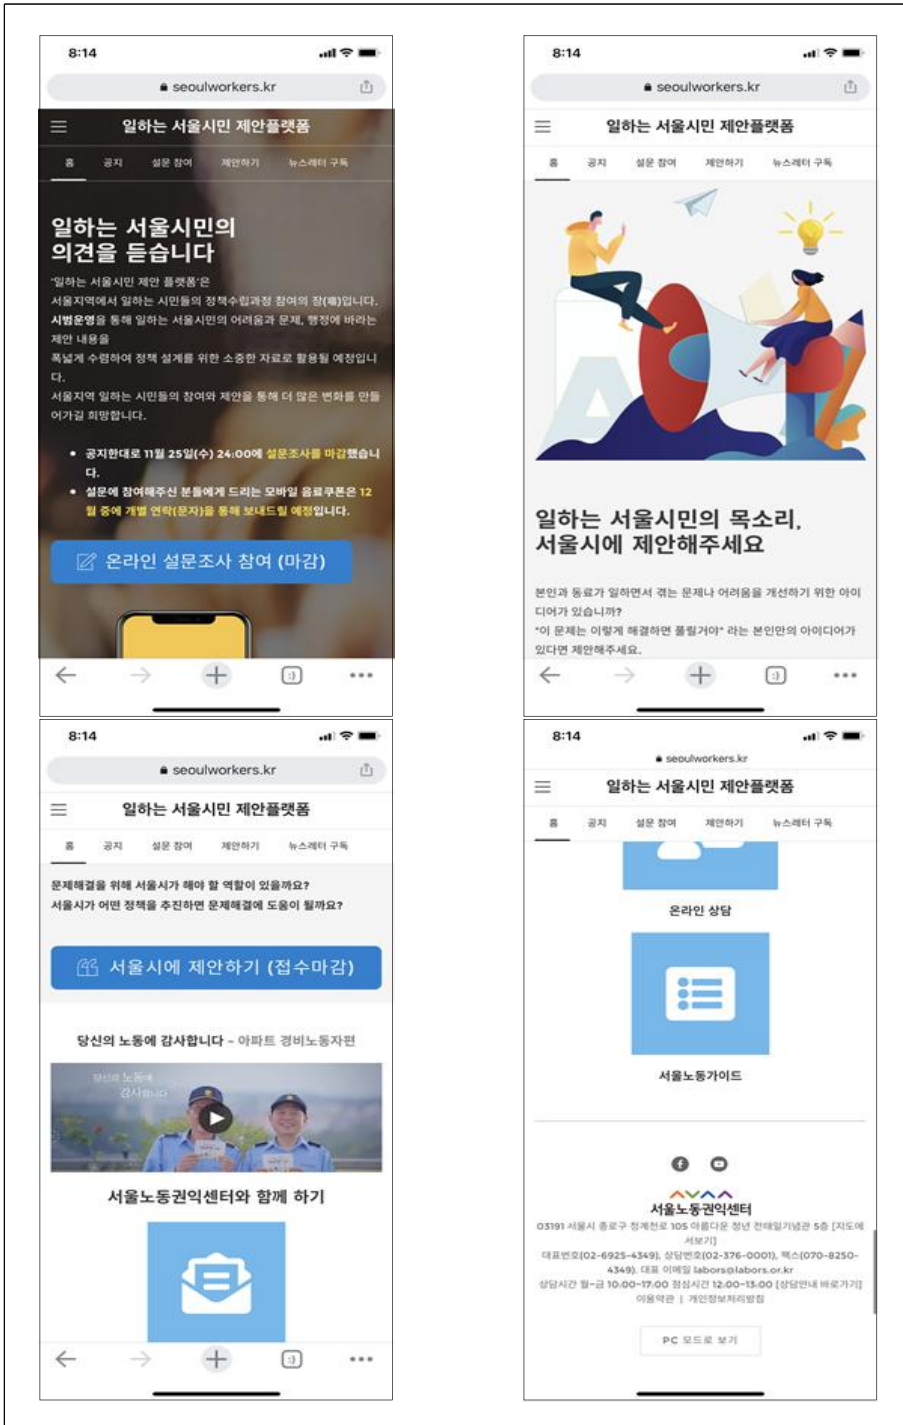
8:14

seoulworkers.kr

일하는 서울시민 제안플랫폼

홈 공지 설문 참여 제안하기 뉴스레터 구독

일하는 서울시민의 의견을 듣습니다

'일하는 서울시민 제안 플랫폼'은 서울지역에서 일하는 시민들의 정책수립과정 참여의 장(場)입니다. 시범운영을 통해 일하는 서울시민의 어려움과 문제, 행정에 바라는 제안 내용을 폭넓게 수렴하여 정책 설계를 위한 소중한 자료로 활용될 예정입니다.

서울지역 일하는 시민들의 참여와 제안을 통해 더 많은 변화를 만들어가길 희망합니다.

• 공지한대로 11월 25일(수) 24:00에 설문조사를 마감했습니다.
• 설문에 참여해주신 분들에게 드리는 모바일 음료쿠폰은 12월 중에 개별 연락(문자)을 통해 보내드릴 예정입니다.

온라인 설문조사 참여 (마감)

8:14

seoulworkers.kr

일하는 서울시민 제안플랫폼

홈 공지 설문 참여 제안하기 뉴스레터 구독

일하는 서울시민의 목소리, 서울시에 제안해주세요

본인과 동료가 일하면서 겪는 문제나 어려움을 개선하기 위한 아이디어가 있습니까?
"이 문제는 이렇게 해결하면 풀릴거야" 라는 본인만의 아이디어가 있다면 제안해주세요.

8:14

seoulworkers.kr

일하는 서울시민 제안플랫폼

홈 공지 설문 참여 제안하기 뉴스레터 구독

문제해결을 위해 서울시가 해야 할 역할이 있을까요?
서울시가 어떤 정책을 추진하면 문제해결에 도움이 될까요?

서울시에 제안하기 (접수마감)

당신의 노동에 감사합니다 - 아파트 경비노동자편

당신의 노동에 감사합니다

서울노동권익센터와 함께 하기

8:14

seoulworkers.kr

일하는 서울시민 제안플랫폼

홈 공지 설문 참여 제안하기 뉴스레터 구독

온라인 상담

서울노동가이드

서울노동권익센터

03191 서울시 종로구 청계천로 105 아름다운 청년 전태일기념관 5층 [지도에서보기]
대표번호(02-6925-4349), 상담번호(02-376-0001), 팩스(070-8250-4349), 대표 이메일 labors@labors.or.kr
상담시간 월~금 10:00~17:00 점심시간 12:00~13:00 [상담안내 바로가기]
이용약관 | 개인정보처리방침

PC 모드로 보기